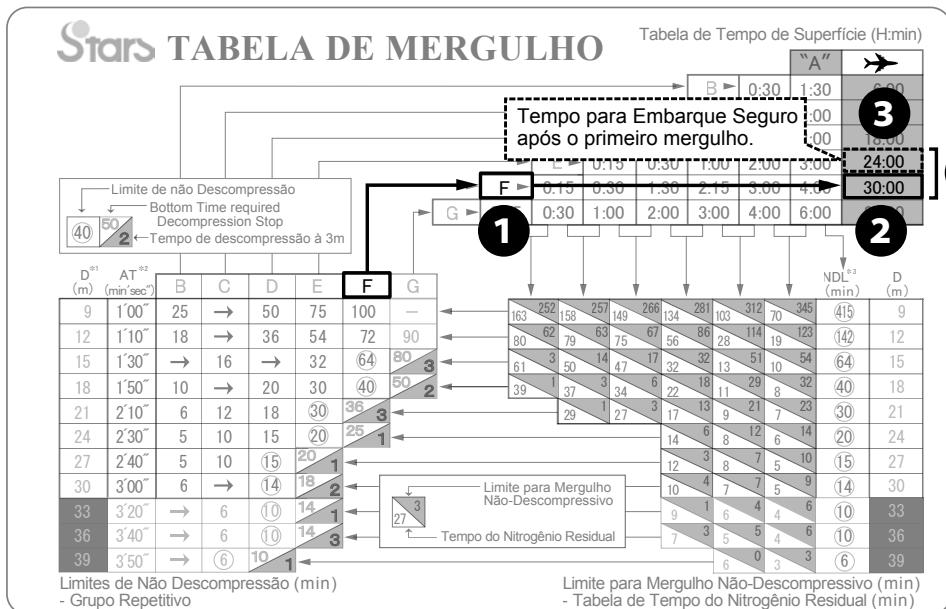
Stars TABELA DE MERGULHO

Tabela de Tempo de Superfície (H:min)

| | | | | | | "A" | ✈ |
|---|---|---|---|---|---|---|---|
| | | | | B ► | 0:30 | 1:30 | 6:00 |
| | | | | | | :00 | |
| | | | | | | :00 | 18:00 |
| E ► | 0:15 | 0:30 | 1:00 | 2:00 | 3:00 | | 24:00 |
| F ► | 0:15 | 0:30 | 1:30 | 2:15 | 3:00 | 4:00 | 30:00 |
| G ► | 0:30 | 1:00 | 2:00 | 3:00 | 4:00 | 6:00 | |

Tempo para Embarque Seguro após o primeiro mergulho.

3
1
2

Limite de não Descompressão
Bottom Time required Decompression Stop
40 50 2 Tempo de descompressão à 3m

| D*1 (m) | AT*2 (min'sec") | B | C | D | E | F | G |
|---|---|---|---|---|---|---|---|
| 9 | 1'00" | 25 | → | 50 | 75 | 100 | — |
| 12 | 1'10" | 18 | → | 36 | 54 | 72 | 90 |
| 15 | 1'30" | → | 16 | → | 32 | (64) | 80 3 |
| 18 | 1'50" | 10 | → | 20 | 30 | (40) | 50 2 |
| 21 | 2'10" | 6 | 12 | 18 | (30) | 36 3 | |
| 24 | 2'30" | 5 | 10 | 15 | (20) | 25 1 | |
| 27 | 2'40" | 5 | 10 | (15) | 20 1 | | |
| 30 | 3'00" | 6 | → | (14) | 18 2 | | |
| 33 | 3'20" | → | 6 | (10) | 14 1 | | |
| 36 | 3'40" | → | 6 | (10) | 14 3 | | |
| 39 | 3'50" | → | (6) | 10 1 | | | |

| | | | | | | | NDL*3 (min) | D (m) |
|---|---|---|---|---|---|---|---|---|
| 163 252 | 158 257 | 149 266 | 134 281 | 103 312 | 70 345 | | (415) | 9 |
| 80 62 | 79 63 | 75 67 | 56 86 | 28 114 | 19 123 | | (142) | 12 |
| 61 3 | 50 14 | 47 17 | 32 32 | 13 51 | 10 54 | | (64) | 15 |
| 39 1 | 37 3 | 34 6 | 22 18 | 11 29 | 8 32 | | (40) | 18 |
| | 29 1 | 27 3 | 17 13 | 9 21 | 7 23 | | (30) | 21 |
| | | | 14 6 | 8 12 | 6 14 | | (20) | 24 |
| | | | 12 3 | 8 7 | 5 10 | | (15) | 27 |
| | | | 10 4 | 7 7 | 5 9 | | (14) | 30 |
| | | | 9 1 | 6 4 | 4 6 | | (10) | 33 |
| | | | 7 3 | 5 5 | 4 6 | | (10) | 36 |
| | | | | 6 0 | 3 3 | | (6) | 39 |

Limite para Mergulho Não-Descompressivo
27 3
Tempo do Nitrogênio Residual

Limites de Não Descompressão (min)
- Grupo Repetitivo

Limite para Mergulho Não-Descompressivo (min)
- Tabela de Tempo do Nitrogênio Residual (min)